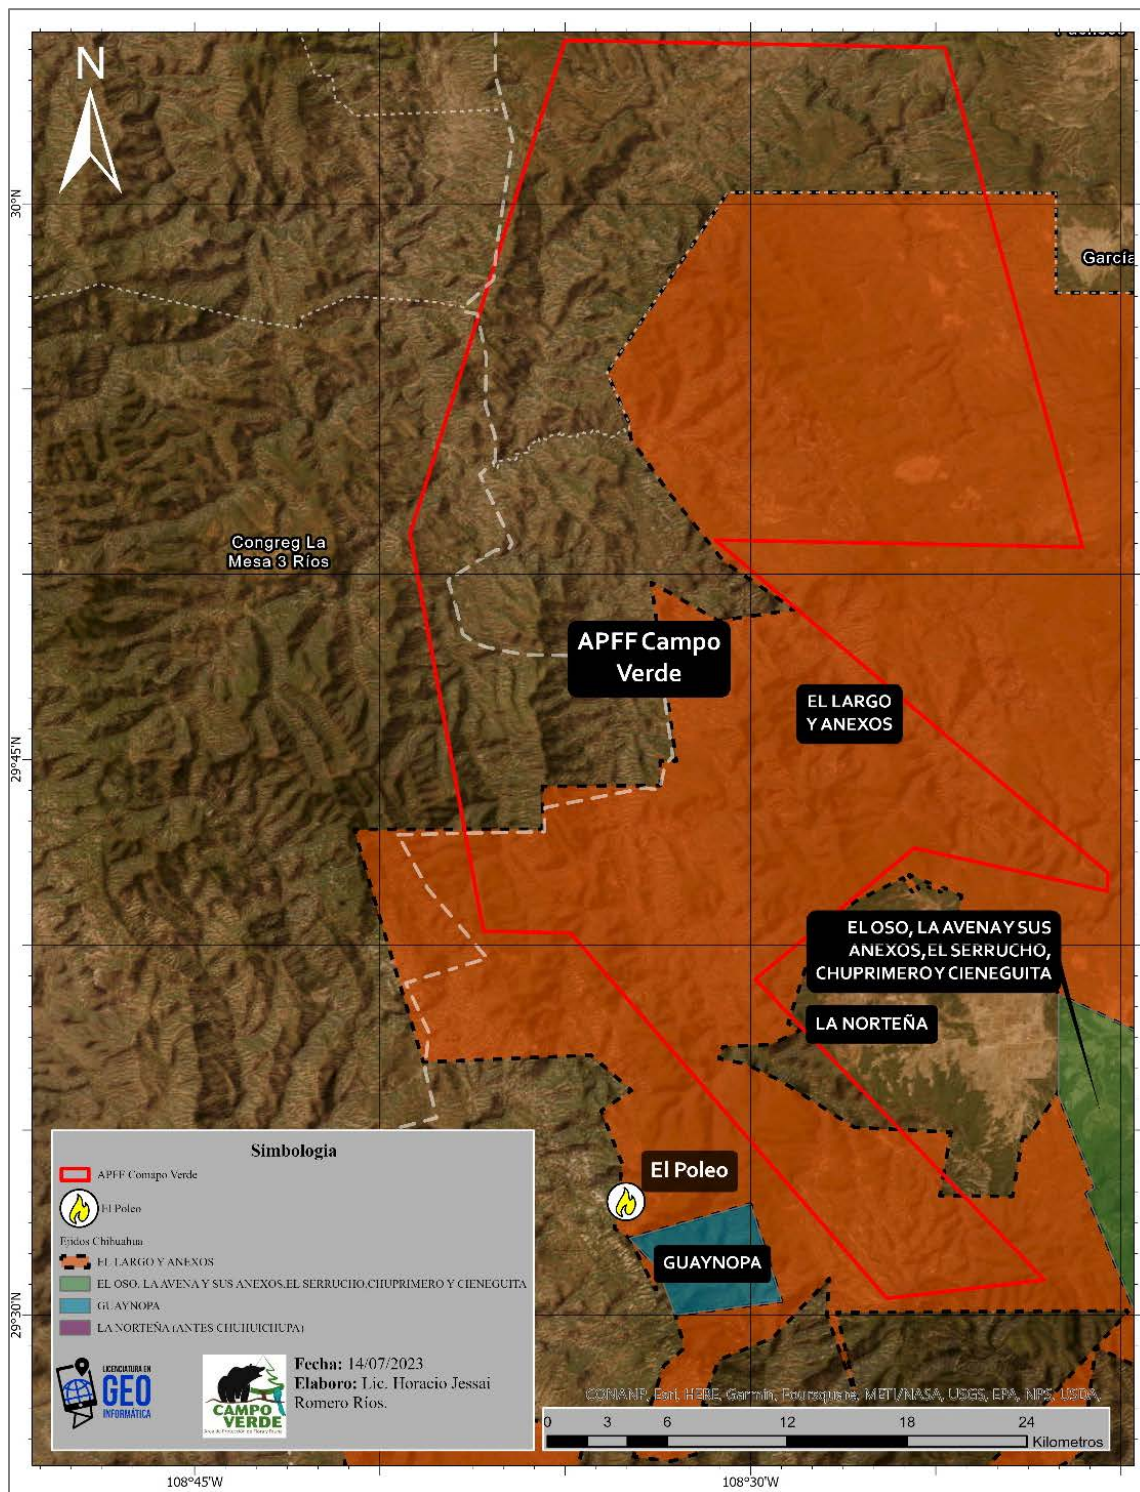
N

30°N

29°45'N

29°30'N

Garcia

Congreg La Mesa 3 Ríos

APFF Campo Verde

EL LARGO Y ANEXOS

EL OSO, LA AVENA Y SUS ANEXOS, EL SERRUCHO, CHUPRIMERO Y CIENEGUITA

LA NORTEÑA

El Poleo

GUAYNOPA

Simbologia

APFF Campo Verde

El Poleo

Ejidos Chihuahua

EL LARGO Y ANEXOS

EL OSO, LA AVENA Y SUS ANEXOS, EL SERRUCHO, CHUPRIMERO Y CIENEGUITA

GUAYNOPA

LA NORTEÑA (ANTES CHUHUICHUPA)

LICENCIATURA EN GEO INFORMÁTICA

CAMPO VERDE

Fecha: 14/07/2023
Elaboro: Lic. Horacio Jessai Romero Rios.

CONANP, Esri, HERE, Garmin, Foursquare, METI/NASA, USGS, EPA, NPS, USDA

0 3 6 12 18 24 Kilometros

108°45'W

108°30'W